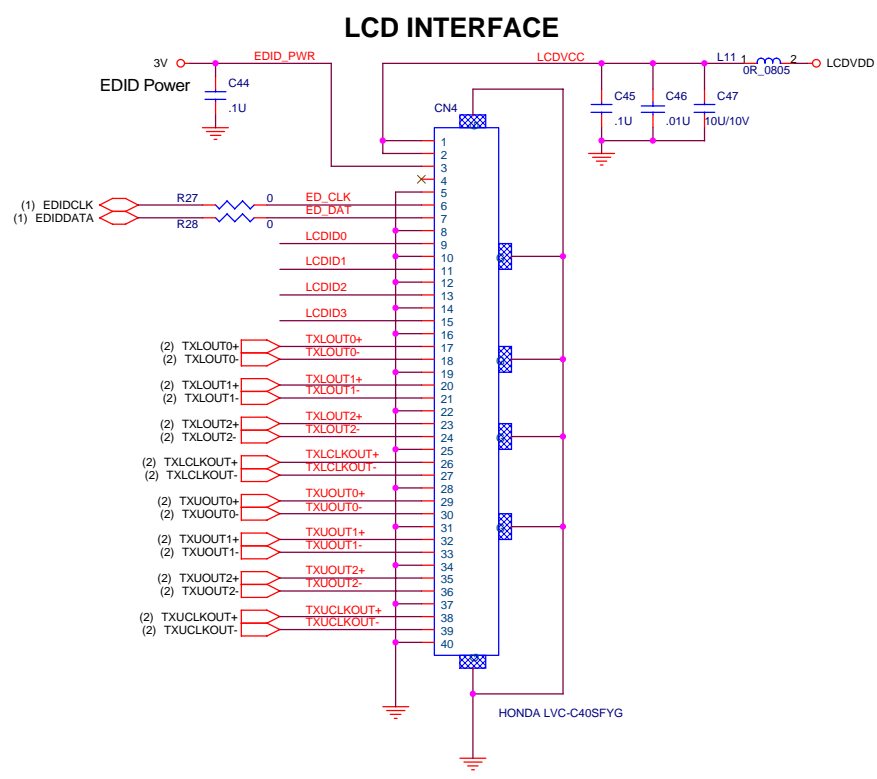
LCD INTERFACE

3V
EDID_PWR
EDID Power
C44
.1U
LCDVCC
L11
1
2
0R_0805
LCDVDD
C45
.1U
C46
.01U
C47
10U/10V
CN4
1
2
3
4
5
6
7
8
9
10
11
12
13
14
15
16
17
18
19
20
21
22
23
24
25
26
27
28
29
30
31
32
33
34
35
36
37
38
39
40
(1) EDIDCLK
(1) EDIDDATA
R27
0
R28
0
ED_CLK
ED_DAT
LCDID0
LCDID1
LCDID2
LCDID3
(2) TXLOUT0+
(2) TXLOUT0-
TXLOUT0+
TXLOUT0-
(2) TXLOUT1+
(2) TXLOUT1-
TXLOUT1+
TXLOUT1-
(2) TXLOUT2+
(2) TXLOUT2-
TXLOUT2+
TXLOUT2-
(2) TXLCLKOUT+
(2) TXLCLKOUT-
TXLCLKOUT+
TXLCLKOUT-
(2) TXUOUT0+
(2) TXUOUT0-
TXUOUT0+
TXUOUT0-
(2) TXUOUT1+
(2) TXUOUT1-
TXUOUT1+
TXUOUT1-
(2) TXUOUT2+
(2) TXUOUT2-
TXUOUT2+
TXUOUT2-
(2) TXUCLKOUT+
(2) TXUCLKOUT-
TXUCLKOUT+
TXUCLKOUT-
HONDA LVC-C40SFYG